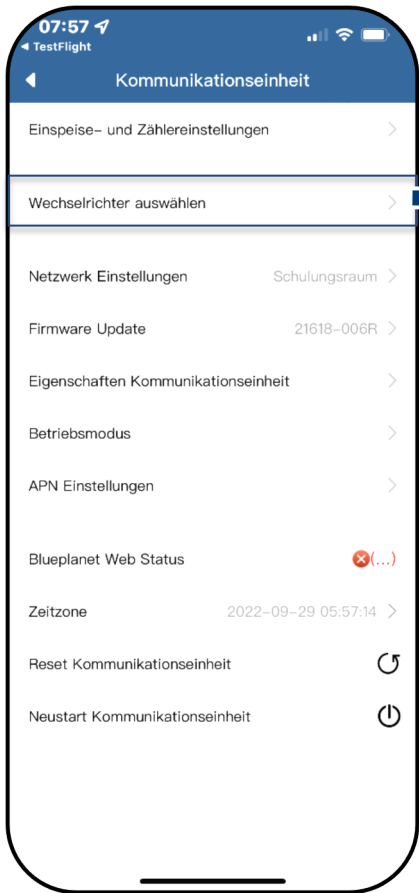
07:57
◀ TestFlight

Kommunikationseinheit

Einspeise- und Zählereinstellungen

Wechselrichter auswählen

Netzwerk Einstellungen Schulungsraum

Firmware Update 21618-006R

Eigenschaften Kommunikationseinheit

Betriebsmodus

APN Einstellungen

Blueplanet Web Status (...)

Zeitzone 2022-09-29 05:57:14

Reset Kommunikationseinheit

Neustart Kommunikationseinheit